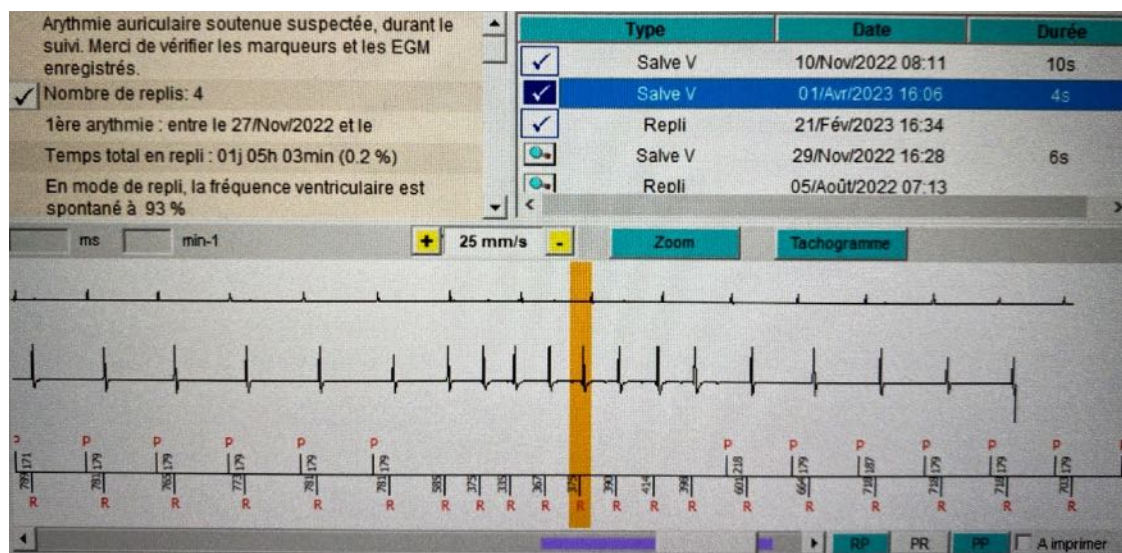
Arythmie auriculaire soutenue suspectée, durant le suivi. Merci de vérifier les marqueurs et les EGM enregistrés.

✓ Nombre de replis: 4

1ère arythmie : entre le 27/Nov/2022 et le

Temps total en repli : 01j 05h 03min (0.2 %)

En mode de repli, la fréquence ventriculaire est spontané à 93 %

| | Type | Date | Durée |
|---|---|---|---|
| ✓ | Salve V | 10/Nov/2022 08:11 | 10s |
| ✓ | Salve V | 01/Avr/2023 16:06 | 4s |
| ✓ | Repli | 21/Fév/2023 16:34 | |
| | Salve V | 29/Nov/2022 16:28 | 6s |
| | Repli | 05/Août/2022 07:13 | |

ms min-1 + 25 mm/s - Zoom Tachogramme

P P P P P P P P P P P P P P

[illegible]

R R R R R R R R R R R R R R R R R R R R R R R

RP PR PP A imprimer